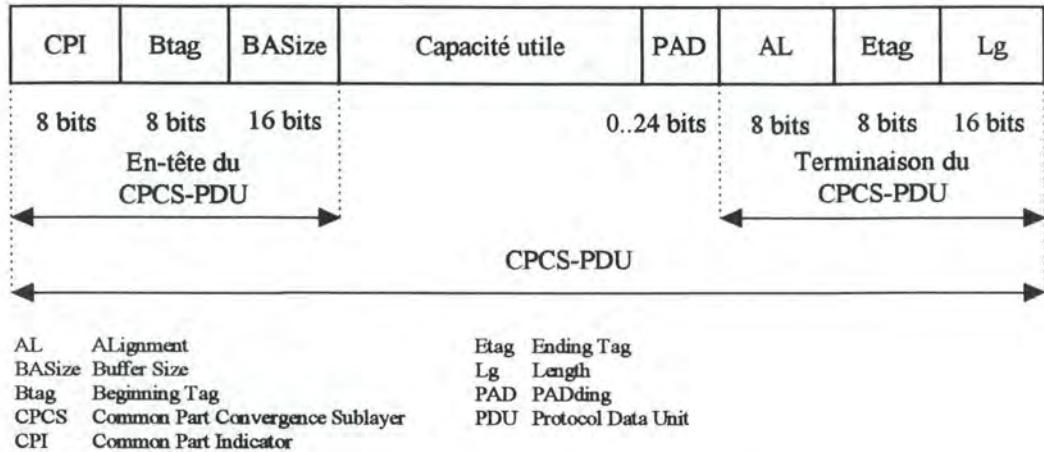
| CPI | Btag | BASize | Capacité utile | PAD | AL | Etag | Lg |
|---|---|---|---|---|---|---|---|

8 bits 8 bits 16 bits 0..24 bits 8 bits 8 bits 16 bits

En-tête du CPCS-PDU

Terminaison du CPCS-PDU

CPCS-PDU

AL ALignment
BASize Buffer Size
Btag Beginning Tag
CPCS Common Part Convergence Sublayer
CPI Common Part Indicator

Etag Ending Tag
Lg Length
PAD PADding
PDU Protocol Data Unit